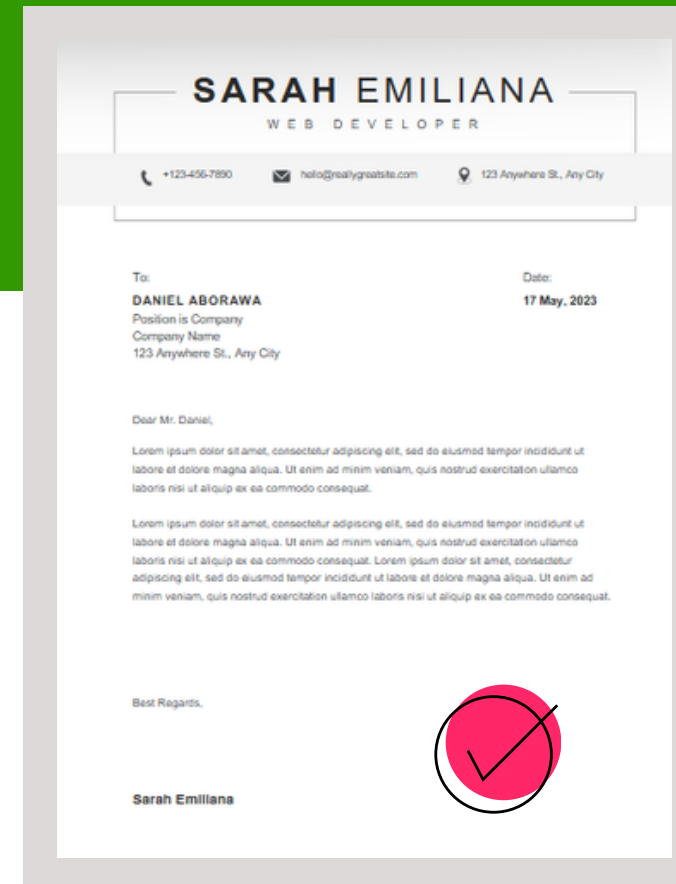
SARAH EMILIANA
WEB DEVELOPER

+123-456-7890 hello@reallygreatsite.com 123 Anywhere St., Any City

To:
DANIEL ABORAWA
Position is Company
Company Name
123 Anywhere St., Any City

Date:
17 May, 2023

Dear Mr. Daniel,

Lorem ipsum dolor sit amet, consectetur adipiscing elit, sed do eiusmod tempor incididunt ut labore et dolore magna aliqua. Ut enim ad minim veniam, quis nostrud exercitation ullamco laboris nisi ut aliquip ex ea commodo consequat.

Lorem ipsum dolor sit amet, consectetur adipiscing elit, sed do eiusmod tempor incididunt ut labore et dolore magna aliqua. Ut enim ad minim veniam, quis nostrud exercitation ullamco laboris nisi ut aliquip ex ea commodo consequat. Lorem ipsum dolor sit amet, consectetur adipiscing elit, sed do eiusmod tempor incididunt ut labore et dolore magna aliqua. Ut enim ad minim veniam, quis nostrud exercitation ullamco laboris nisi ut aliquip ex ea commodo consequat.

Best Regards,

Sarah Emiliana